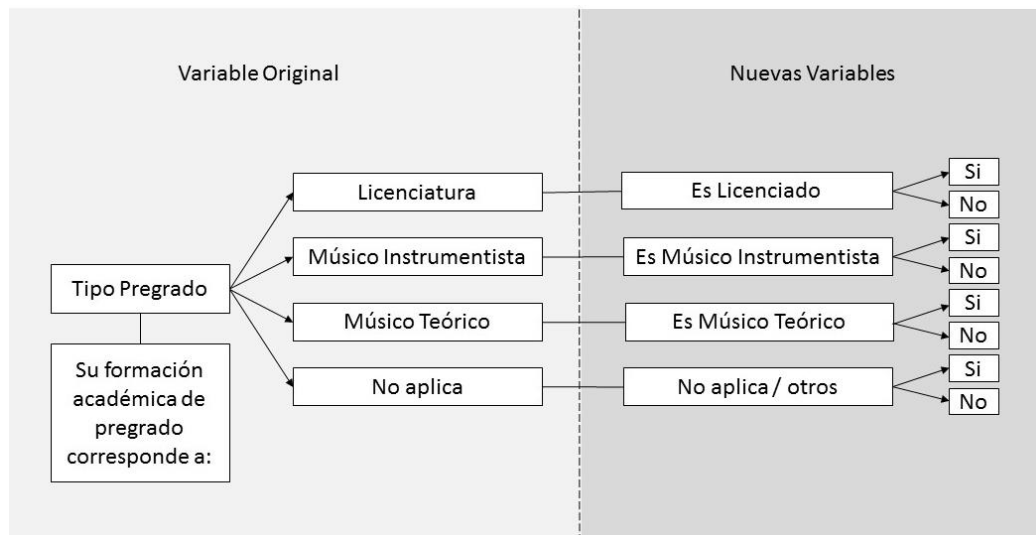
Variable Original

Nuevas Variables

Tipo Pregrado

Su formación académica de pregrado corresponde a:

Licenciatura

Músico Instrumentista

Músico Teórico

No aplica

Es Licenciado

Si

No

Es Músico Instrumentista

Si

No

Es Músico Teórico

Si

No

No aplica / otros

Si

No